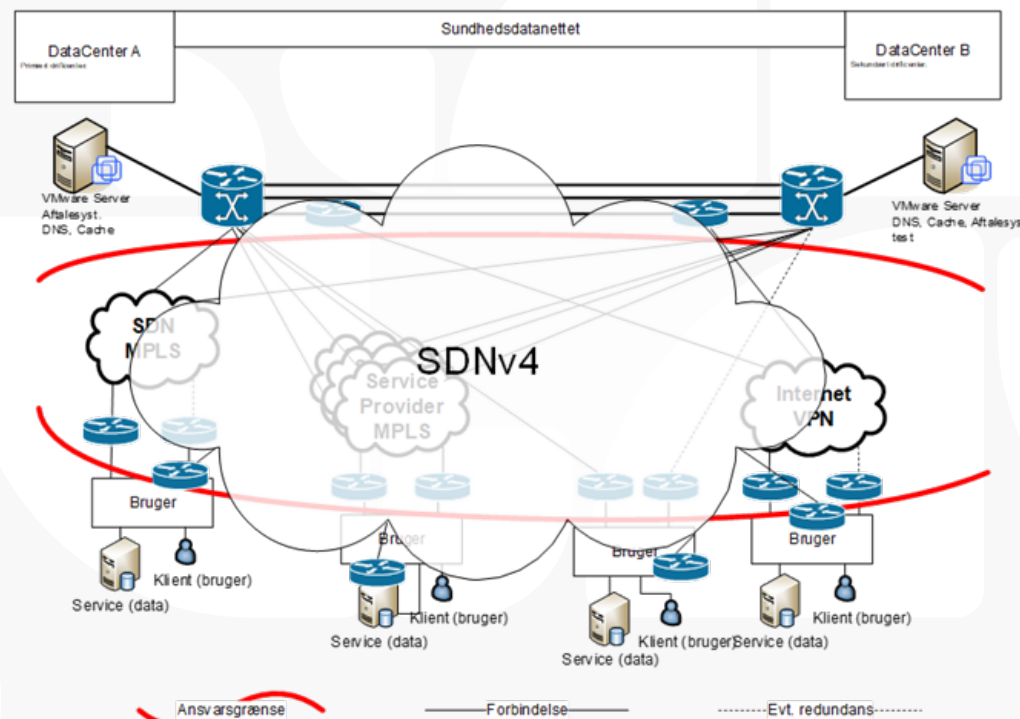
Sundhedsdatanettet

DataCenter A
Primært driftcenter

DataCenter B
Sekundært driftcenter

VMware Server
Aftalesyst.
DNS, Cache

VMware Server
DNS, Cache, Aftalesys
test

SDN
MPLS

SDNv4

Service
Provider
MPLS

Internet
VPN

Bruger
Klient (bruger)
Service (data)

Bruger
Klient (bruger)
Service (data)

Bruger
Klient (bruger)
Service (data)

Bruger
Klient (bruger)
Service (data)

Ansvarsgrænse
Forbindelse
Evt. redundans